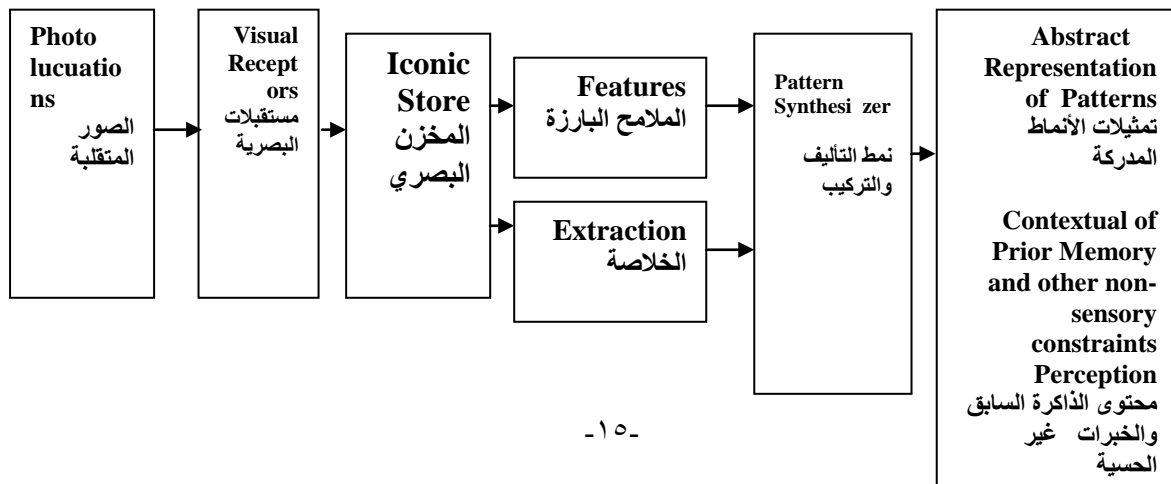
Photo lucuations
الصور المتقلبة

Visual Receptors
مستقبلات البصرية

Iconic Store
المخزن البصري

Features
الملامح البارزة

Extraction
الخلاصة

Pattern Synthesi zer
نمط التأليف والتركيب

Abstract Representation of Patterns
تمثيلات الأنماط المدركة

Contextual of Prior Memory and other non-sensory constraints Perception
محتوى الذاكرة السابق والخبرات غير الحسية

-١٥-